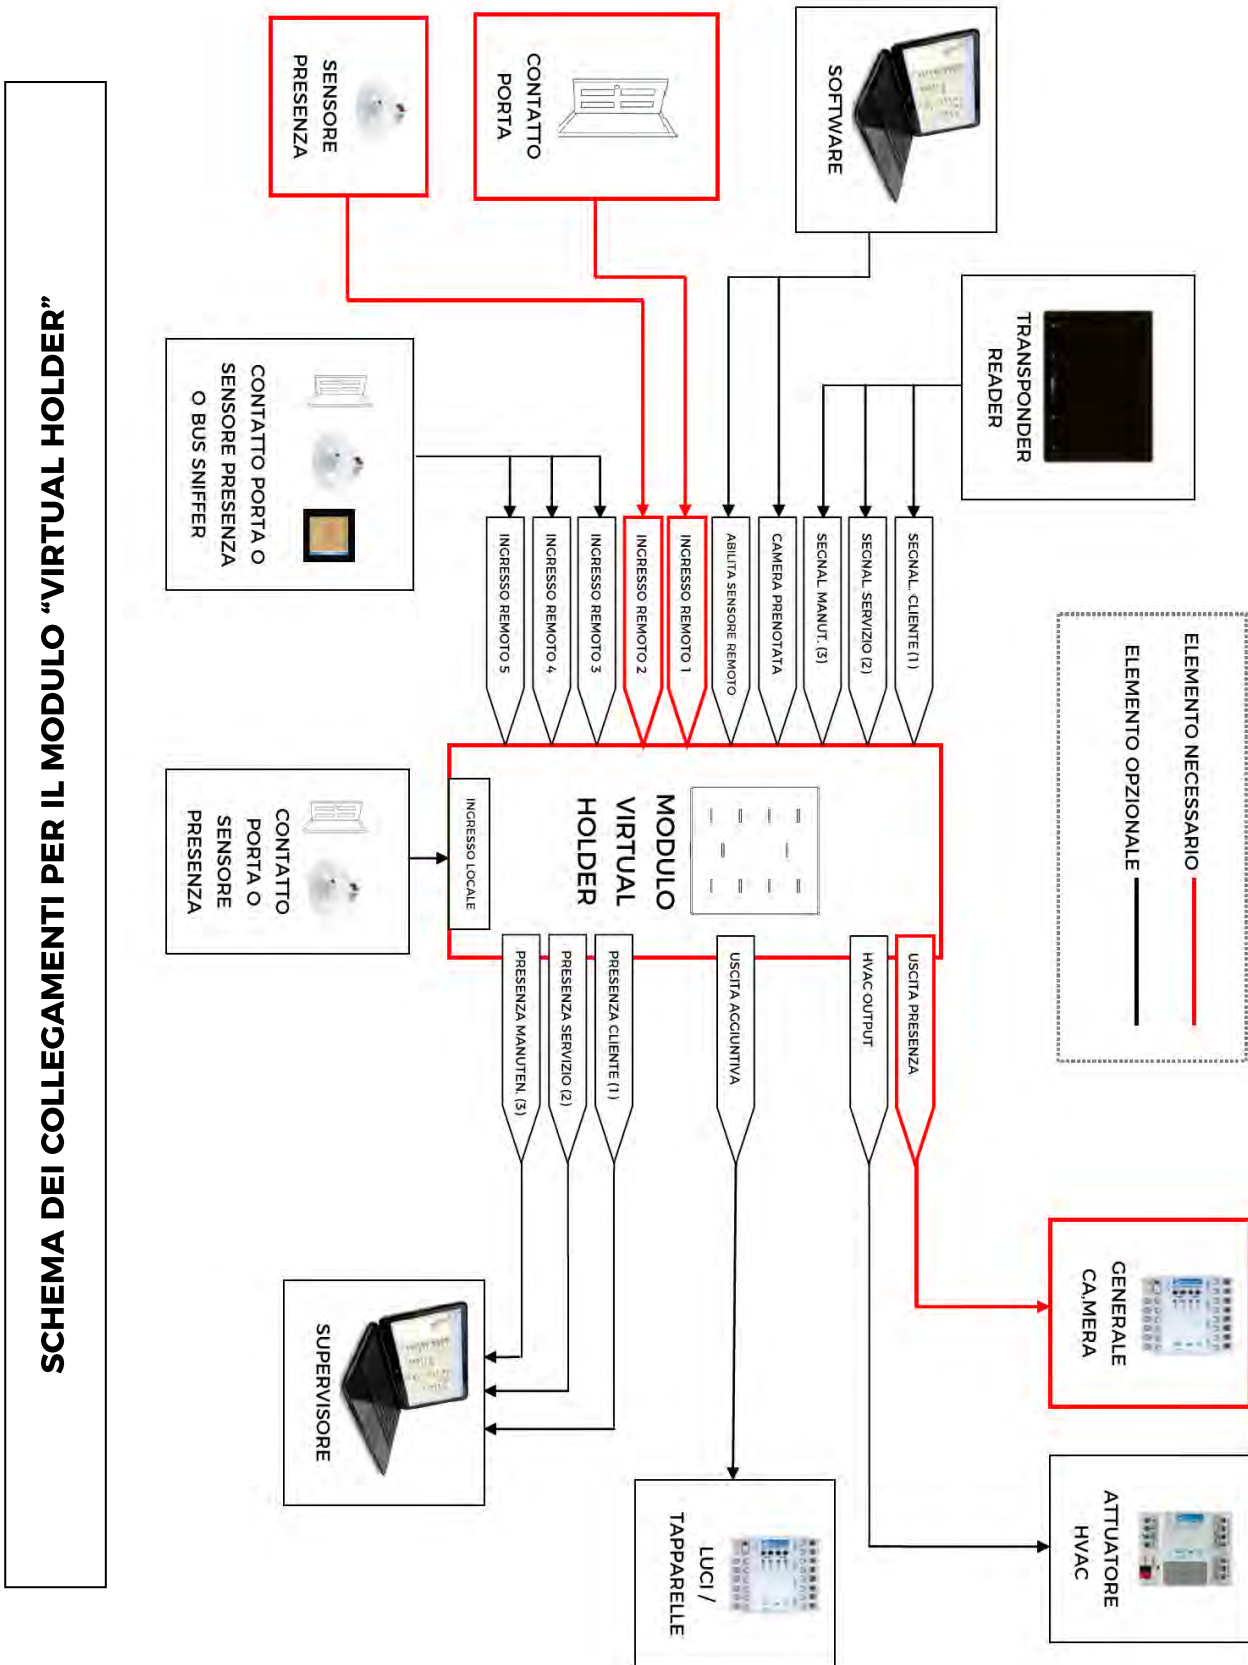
SCHEMA DEI COLLEGAMENTI PER IL MODULO "VIRTUAL HOLDER"

SENSORE PRESENZA

CONTATTO PORTA

SOFTWARE

TRANSPONDER READER

CONTATTO PORTA O SENSORE PRESENZA O BUS SNIFFER

INGRESSO REMOTO 5
INGRESSO REMOTO 4
INGRESSO REMOTO 3
INGRESSO REMOTO 2
INGRESSO REMOTO 1
ABILITA SENSORE REMOTO
CAMERA PRENOTATA
SEGNAL. MANUT. (3)
SEGNAL. SERVIZIO (2)
SEGNAL. CLIENTE (1)

ELEMENTO NECESSARIO
ELEMENTO OPZIONALE

MODULO VIRTUAL HOLDER

INGRESSO LOCALE

CONTATTO PORTA O SENSORE PRESENZA

PRESENZA MANUTEN. (3)
PRESENZA SERVIZIO (2)
PRESENZA CLIENTE (1)
USCITA AGGIUNTIVA
HVAC OUTPUT
USCITA PRESENZA

GENERALE CA.MERA

SUPERVISORE

LUCI / TAPPARELLE

ATTUATORE HVAC